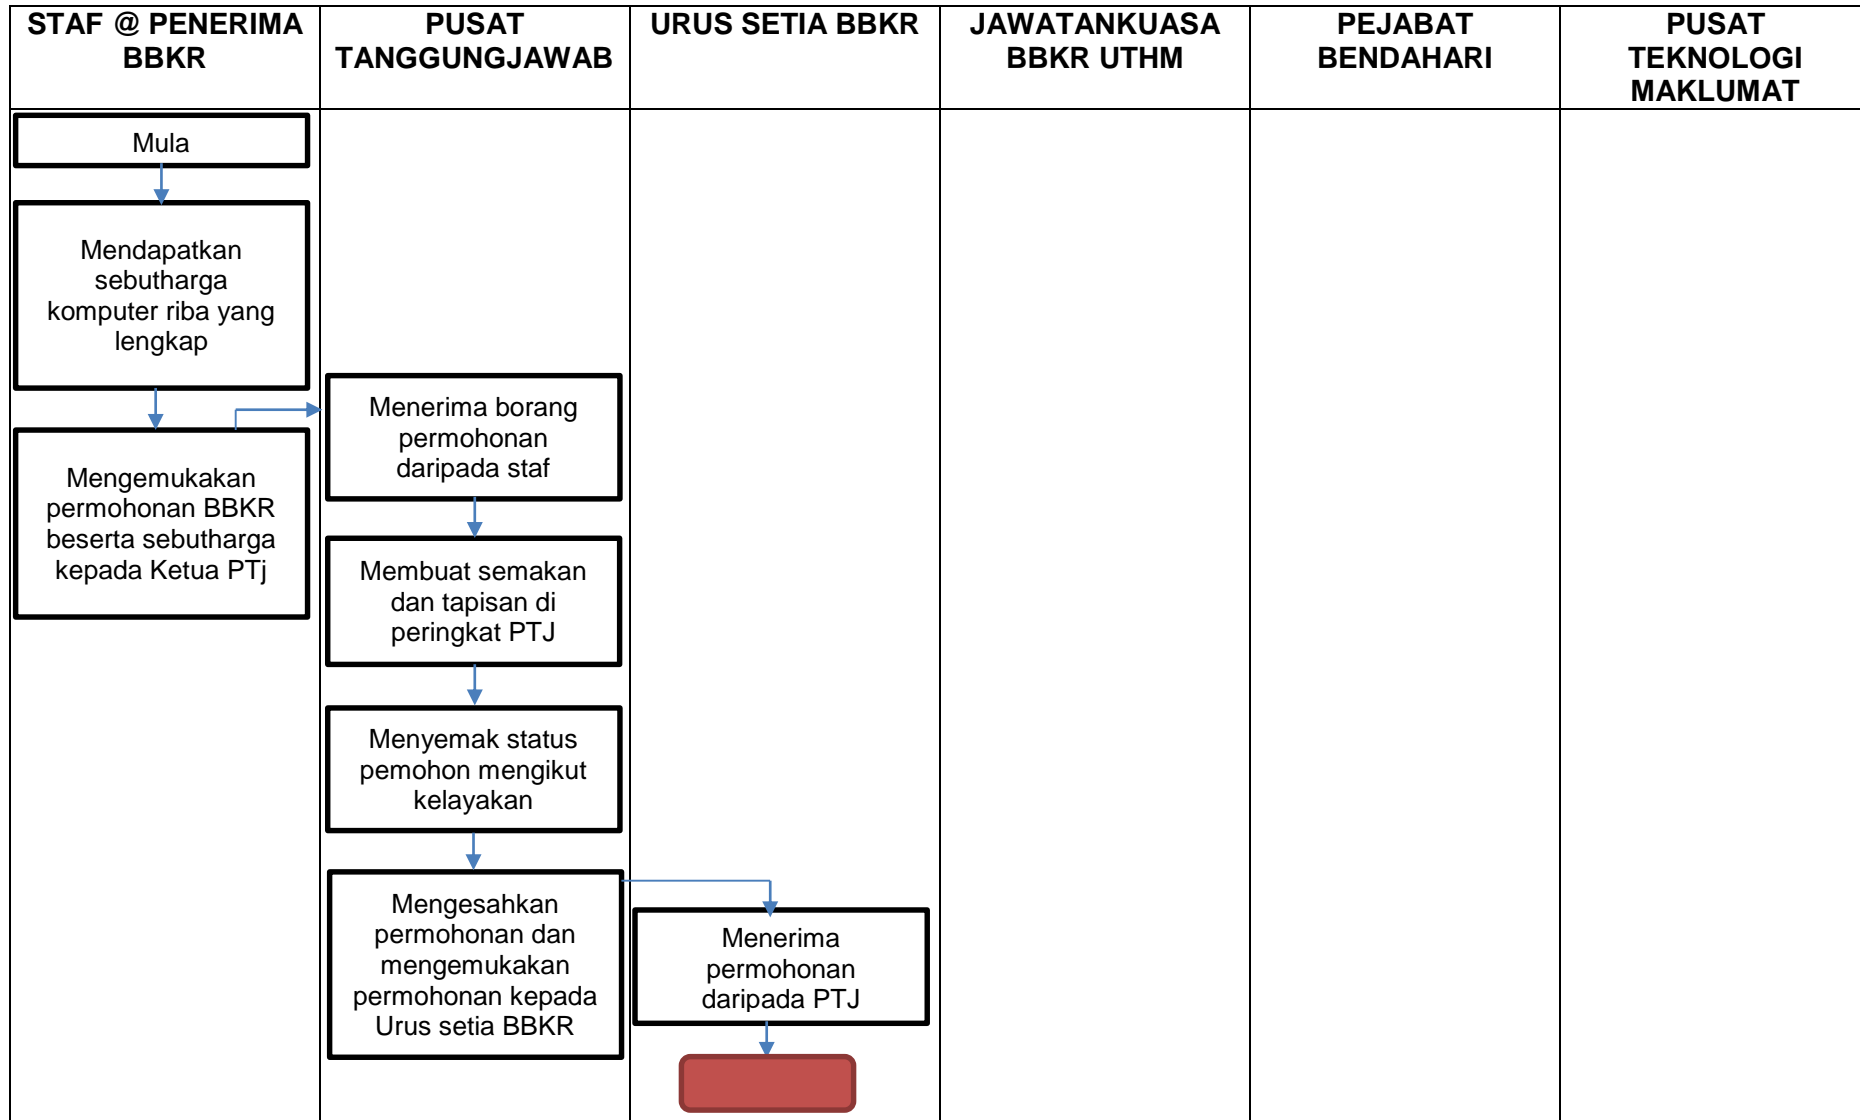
| STAF @ PENERIMA BBKR | PUSAT TANGGUNGJAWAB | URUS SETIA BBKR | JAWATANKUASA BBKR UTHM | PEJABAT BENDAHARI | PUSAT TEKNOLOGI MAKLUMAT |
|---|---|---|---|---|---|

Mula

Mendapatkan sebutharga komputer riba yang lengkap

Mengemukakan permohonan BBKR beserta sebutharga kepada Ketua PTj

Menerima borang permohonan daripada staf

Membuat semakan dan tapisan di peringkat PTJ

Menyemak status pemohon mengikut kelayakan

Mengesahkan permohonan dan mengemukakan permohonan kepada Urus setia BBKR

Menerima permohonan daripada PTJ